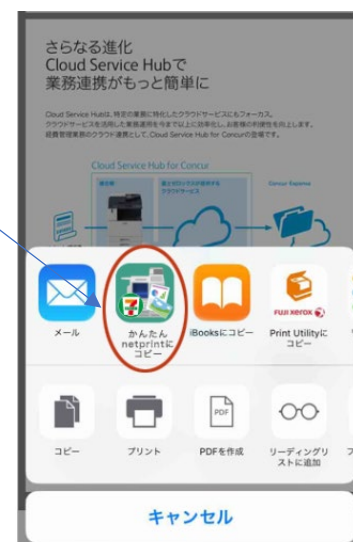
さらなる進化
Cloud Service Hubで
業務連携がもっと簡単に

Cloud Service Hubは、特定の業務に特化したクラウドサービスにもフォーカス。
クラウドサービスを活用した業務運用を今まで以上に効率化し、お客様の利便性を向上します。
経費管理業務のクラウド連携として、Cloud Service Hub for Concurの登場です。

Cloud Service Hub for Concur

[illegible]

Concur Expense

メール

かんたん netprintにコピー

iBooksにコピー

FUJI XEROX
Print Utilityにコピー

コピー

プリント

PDF

PDFを作成

リーディングリストに追加

キャンセル